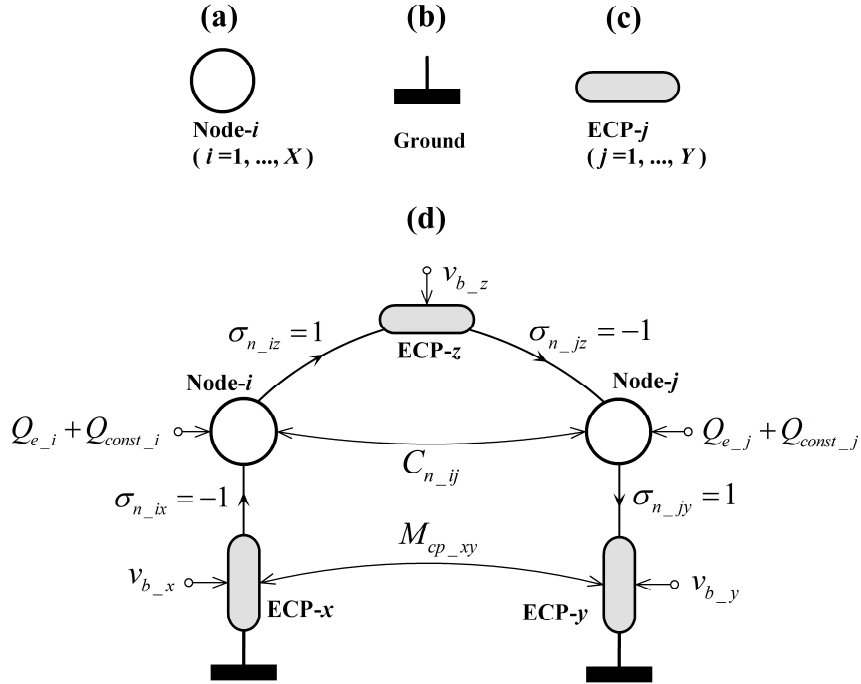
(a)

Node-*i*
( $i$ =1, ..., $X$ )

(b)

Ground

(c)

ECP-*j*
( $j$ =1, ..., $Y$ )

(d)

$v_{b\_z}$

$\sigma_{n\_iz} = 1$

ECP-*z*

$\sigma_{n\_jz} = -1$

Node-*i*

Node-*j*

$Q_{e\_i} + Q_{const\_i}$

$Q_{e\_j} + Q_{const\_j}$

$C_{n\_ij}$

$\sigma_{n\_ix} = -1$

$\sigma_{n\_jy} = 1$

$M_{cp\_xy}$

$v_{b\_x}$

ECP-*x*

ECP-*y*

$v_{b\_y}$